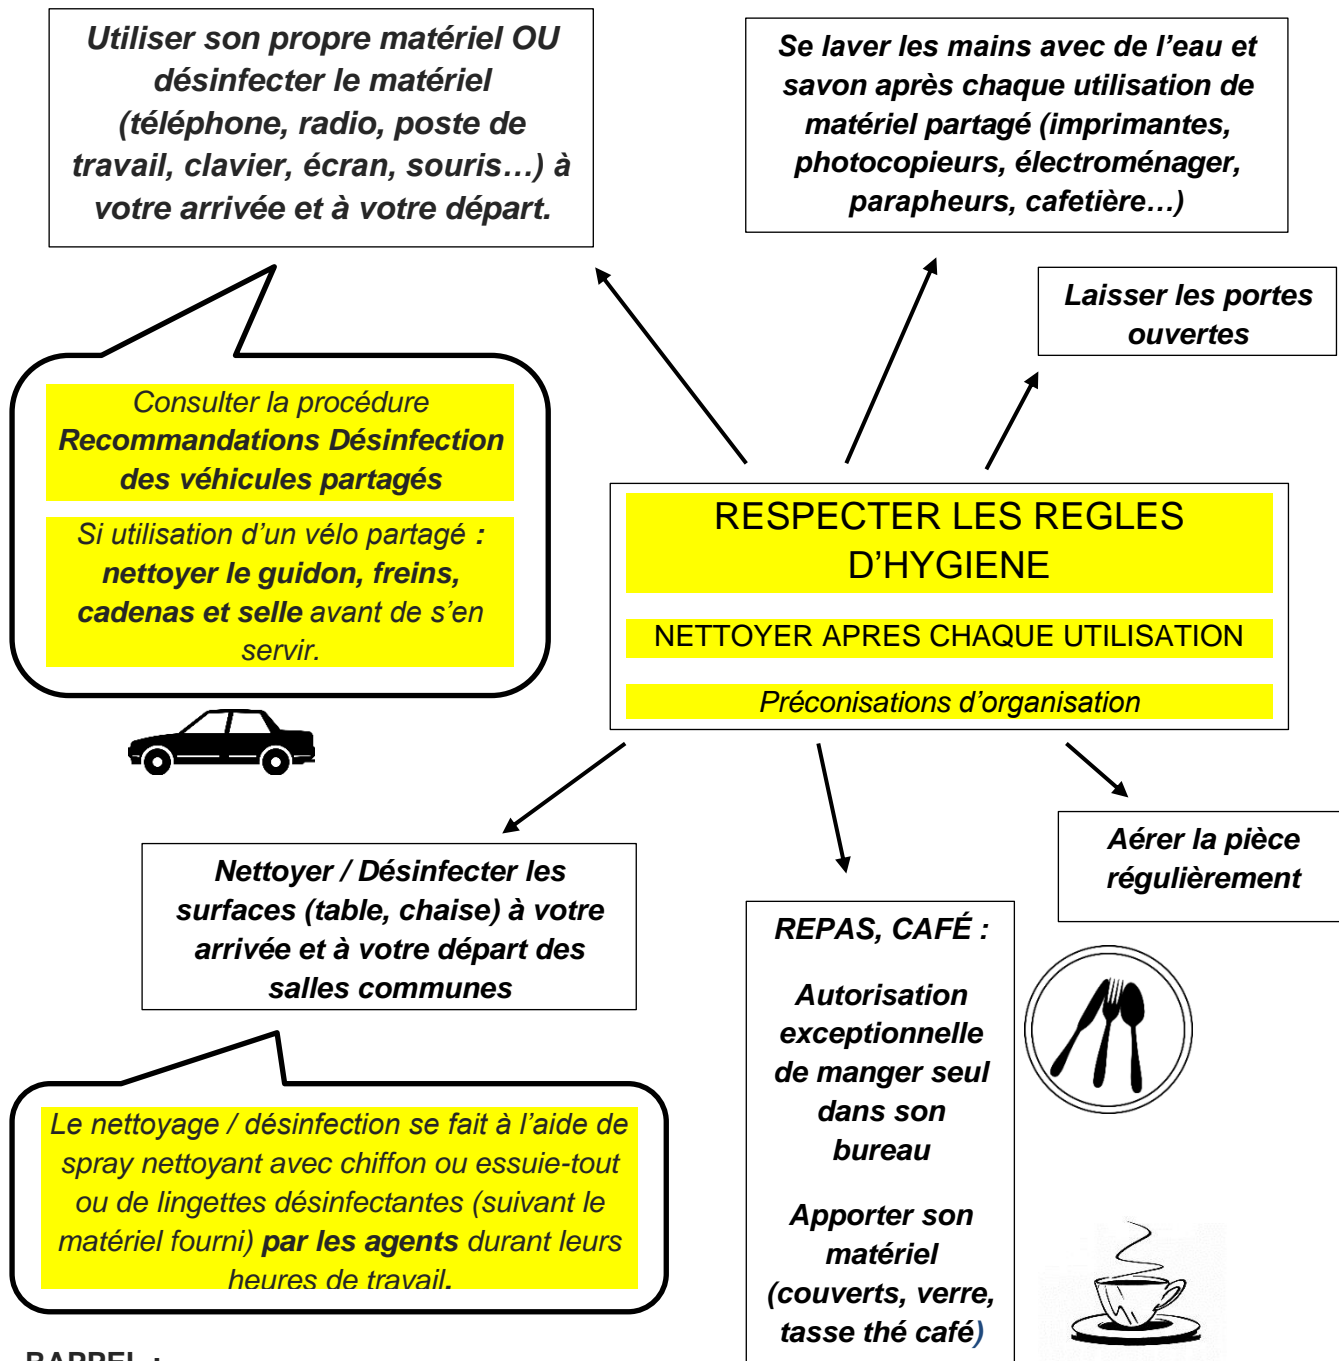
Utiliser son propre matériel OU désinfecter le matériel (téléphone, radio, poste de travail, clavier, écran, souris…) à votre arrivée et à votre départ.

Se laver les mains avec de l'eau et savon après chaque utilisation de matériel partagé (imprimantes, photocopieurs, électroménager, parapheurs, cafetière…)

Laisser les portes ouvertes

Consulter la procédure Recommandations Désinfection des véhicules partagés

Si utilisation d'un vélo partagé : nettoyer le guidon, freins, cadenas et selle avant de s'en servir.

RESPECTER LES REGLES D'HYGIENE

NETTOYER APRES CHAQUE UTILISATION

Préconisations d'organisation

Nettoyer / Désinfecter les surfaces (table, chaise) à votre arrivée et à votre départ des salles communes

Aérer la pièce régulièrement

REPAS, CAFÉ :

Autorisation exceptionnelle de manger seul dans son bureau

Apporter son matériel (couverts, verre, tasse thé café)

Le nettoyage / désinfection se fait à l'aide de spray nettoyant avec chiffon ou essuie-tout ou de lingettes désinfectantes (suivant le matériel fourni) par les agents durant leurs heures de travail.

RAPPEL :